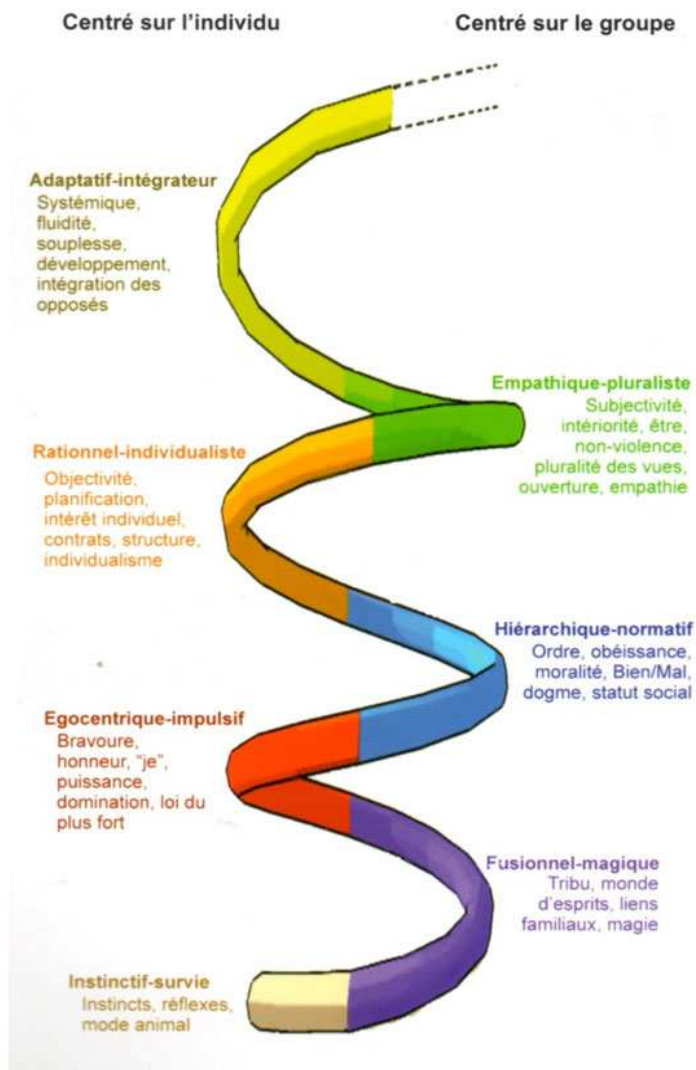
Centré sur l'individu

Centré sur le groupe

Adaptatif-intégrateur
Systémique, fluidité, souplesse, développement, intégration des opposés

Empathique-pluraliste
Subjectivité, intériorité, être, non-violence, pluralité des vues, ouverture, empathie

Rationnel-individualiste
Objectivité, planification, intérêt individuel, contrats, structure, individualisme

Hiérarchique-normatif
Ordre, obéissance, moralité, Bien/Mal, dogme, statut social

Egocentrique-impulsif
Bravoure, honneur, "je", puissance, domination, loi du plus fort

Fusionnel-magique
Tribu, monde d'esprits, liens familiaux, magie

Instinctif-survie
Instincts, réflexes, mode animal